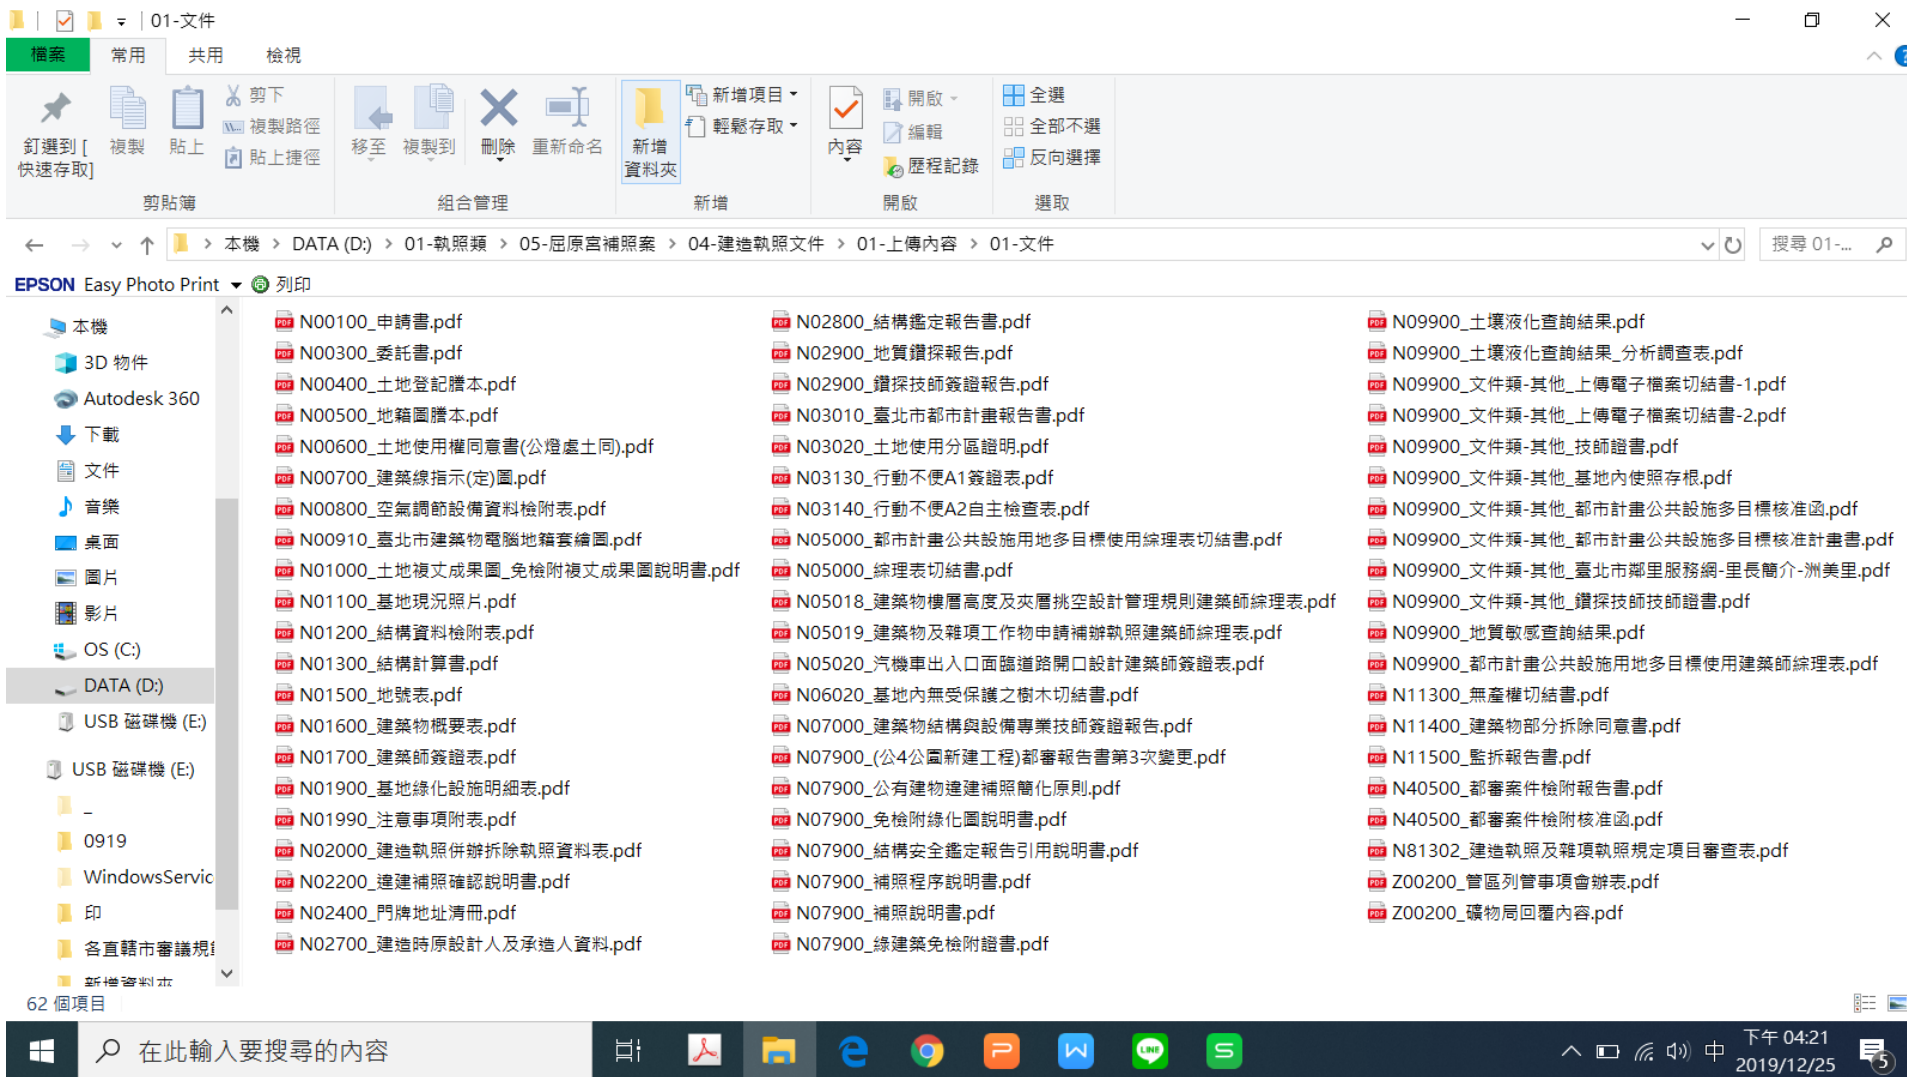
01-文件

檔案 常用 共用 檢視

釘選到[快速存取] 複製 貼上 剪下 複製路徑 貼上捷徑
剪貼簿
移至 複製到 刪除 重新命名
組合管理
新增資料夾 新增項目 輕鬆存取
新增
內容 開啟 編輯 歷程記錄
開啟
全選 全部不選 反向選擇
選取

本機 > DATA (D:) > 01-執照類 > 05-屈原宮補照案 > 04-建造執照文件 > 01-上傳內容 > 01-文件
搜尋 01-...

EPSON Easy Photo Print 列印

本機
3D 物件
Autodesk 360
下載
文件
音樂
桌面
圖片
影片
OS (C:)
DATA (D:)
USB 磁碟機 (E:)
USB 磁碟機 (E:)
_
0919
WindowsServic
印
各直轄市審議規
新增資料夾

N00100_申請書.pdf
N00300_委託書.pdf
N00400_土地登記謄本.pdf
N00500_地籍圖謄本.pdf
N00600_土地使用權同意書(公燈處土同).pdf
N00700_建築線指示(定)圖.pdf
N00800_空氣調節設備資料檢附表.pdf
N00910_臺北市建築物電腦地籍套繪圖.pdf
N01000_土地複丈成果圖_免檢附複丈成果圖說明書.pdf
N01100_基地現況照片.pdf
N01200_結構資料檢附表.pdf
N01300_結構計算書.pdf
N01500_地號表.pdf
N01600_建築物概要表.pdf
N01700_建築師簽證表.pdf
N01900_基地綠化設施明細表.pdf
N01990_注意事項附表.pdf
N02000_建造執照併辦拆除執照資料表.pdf
N02200_違建補照確認說明書.pdf
N02400_門牌地址清冊.pdf
N02700_建造時原設計人及承造人資料.pdf
N02800_結構鑑定報告書.pdf
N02900_地質鑽探報告.pdf
N02900_鑽探技師簽證報告.pdf
N03010_臺北市都市計畫報告書.pdf
N03020_土地使用分區證明.pdf
N03130_行動不便A1簽證表.pdf
N03140_行動不便A2自主檢查表.pdf
N05000_都市計畫公共設施用地多目標使用綜理表切結書.pdf
N05000_綜理表切結書.pdf
N05018_建築物樓層高度及夾層挑空設計管理規則建築師綜理表.pdf
N05019_建築物及雜項工作物申請補辦執照建築師綜理表.pdf
N05020_汽機車出入口面臨道路開口設計建築師簽證表.pdf
N06020_基地內無受保護之樹木切結書.pdf
N07000_建築物結構與設備專業技師簽證報告.pdf
N07900_(公4公園新建工程)都審報告書第3次變更.pdf
N07900_公有建物違建補照簡化原則.pdf
N07900_免檢附綠化圖說明書.pdf
N07900_結構安全鑑定報告引用說明書.pdf
N07900_補照程序說明書.pdf
N07900_補照說明書.pdf
N07900_綠建築免檢附證書.pdf
N09900_土壤液化查詢結果.pdf
N09900_土壤液化查詢結果_分析調查表.pdf
N09900_文件類-其他_上傳電子檔案切結書-1.pdf
N09900_文件類-其他_上傳電子檔案切結書-2.pdf
N09900_文件類-其他_技師證書.pdf
N09900_文件類-其他_基地內使照存根.pdf
N09900_文件類-其他_都市計畫公共設施多目標核准函.pdf
N09900_文件類-其他_都市計畫公共設施多目標核准計畫書.pdf
N09900_文件類-其他_臺北市鄰里服務網-里長簡介-洲美里.pdf
N09900_文件類-其他_鑽探技師技師證書.pdf
N09900_地質敏感查詢結果.pdf
N09900_都市計畫公共設施用地多目標使用建築師綜理表.pdf
N11300_無產權切結書.pdf
N11400_建築物部分拆除同意書.pdf
N11500_監拆報告書.pdf
N40500_都審案件檢附報告書.pdf
N40500_都審案件檢附核准函.pdf
N81302_建造執照及雜項執照規定項目審查表.pdf
Z00200_管區列管事項會辦表.pdf
Z00200_礦物局回覆內容.pdf

62 個項目

在此輸入要搜尋的內容
下午 04:21
2019/12/25
中
5